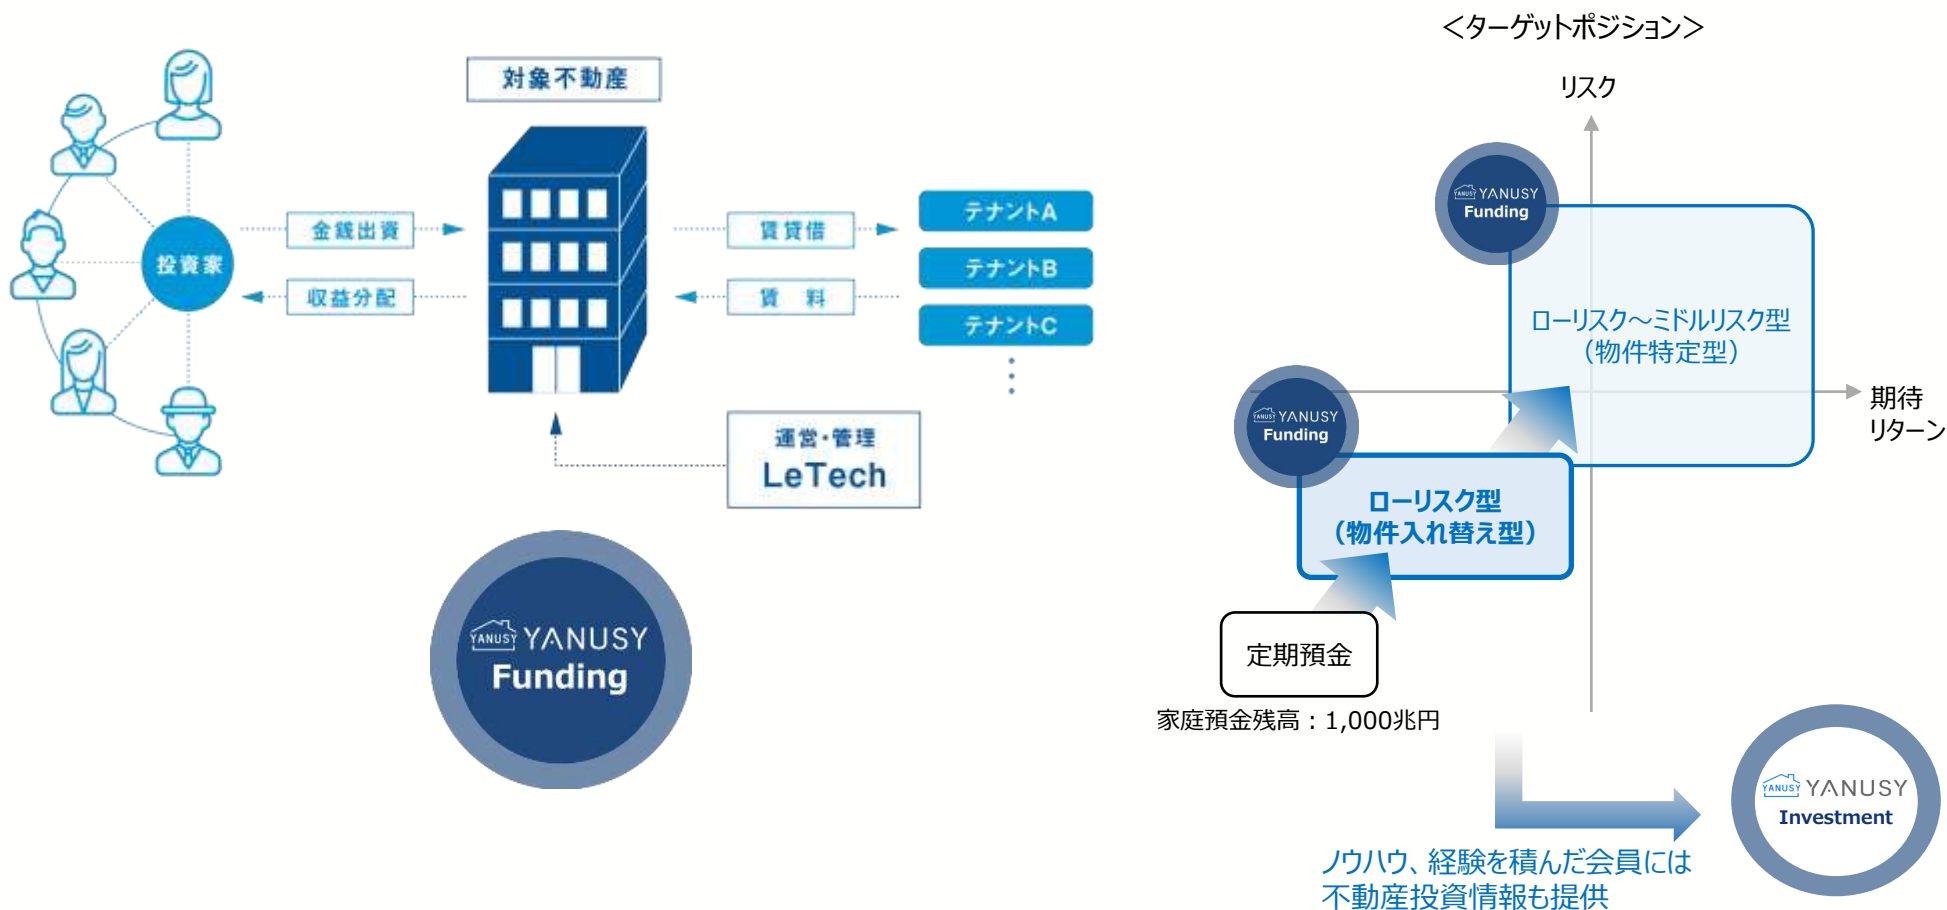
対象不動産

投資家

金銭出資

収益分配

賃貸借

賃料

テナントA

テナントB

テナントC

運営・管理
LeTech

YANUSY YANUSY
Funding

<ターゲットポジション>

リスク

YANUSY YANUSY
Funding

ローリスク～ミドルリスク型
（物件特定型）

期待
リターン

YANUSY YANUSY
Funding

ローリスク型
（物件入れ替え型）

定期預金

家庭預金残高：1,000兆円

YANUSY YANUSY
Investment

ノウハウ、経験を積んだ会員には
不動産投資情報も提供